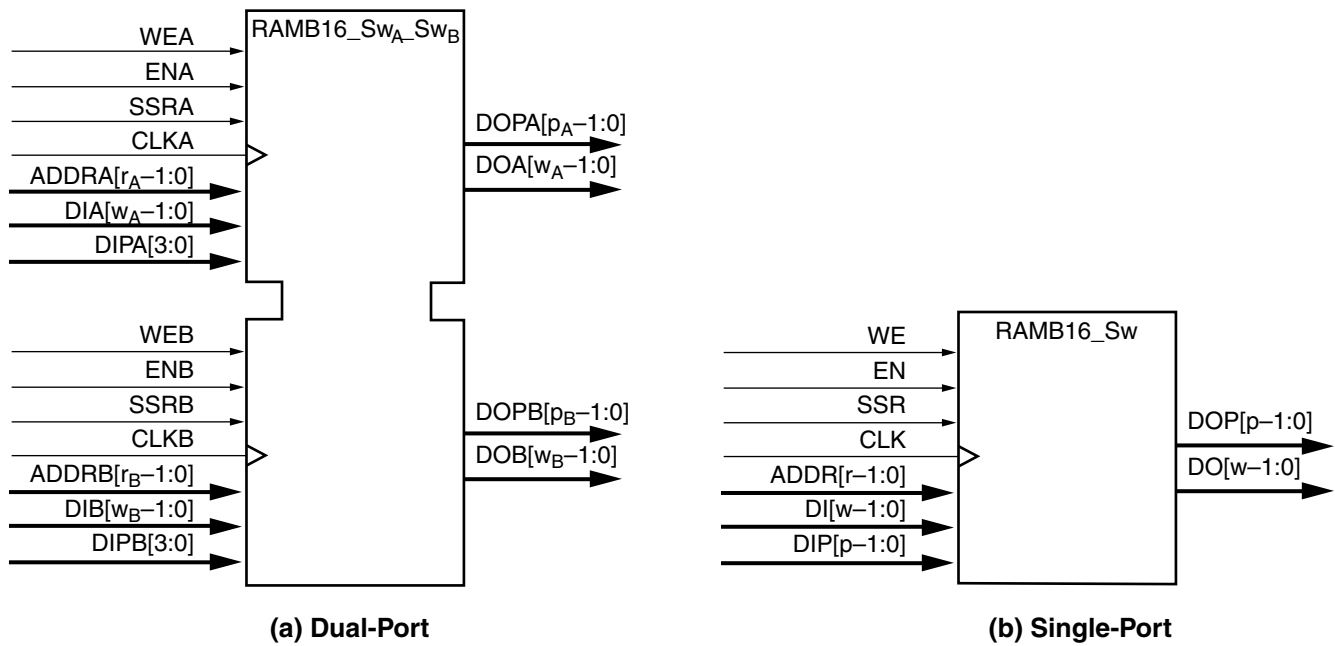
RAMB16_Sw$_A$_Sw$_B$

WEA
ENA
SSRA
CLKA
ADDRA[r$_A$–1:0]
DIA[w$_A$–1:0]
DIPA[3:0]

DOPA[p$_A$–1:0]
DOA[w$_A$–1:0]

WEB
ENB
SSRB
CLKB
ADDRB[r$_B$–1:0]
DIB[w$_B$–1:0]
DIPB[3:0]

DOPB[p$_B$–1:0]
DOB[w$_B$–1:0]

(a) Dual-Port

RAMB16_Sw

WE
EN
SSR
CLK
ADDR[r–1:0]
DI[w–1:0]
DIP[p–1:0]

DOP[p–1:0]
DO[w–1:0]

(b) Single-Port